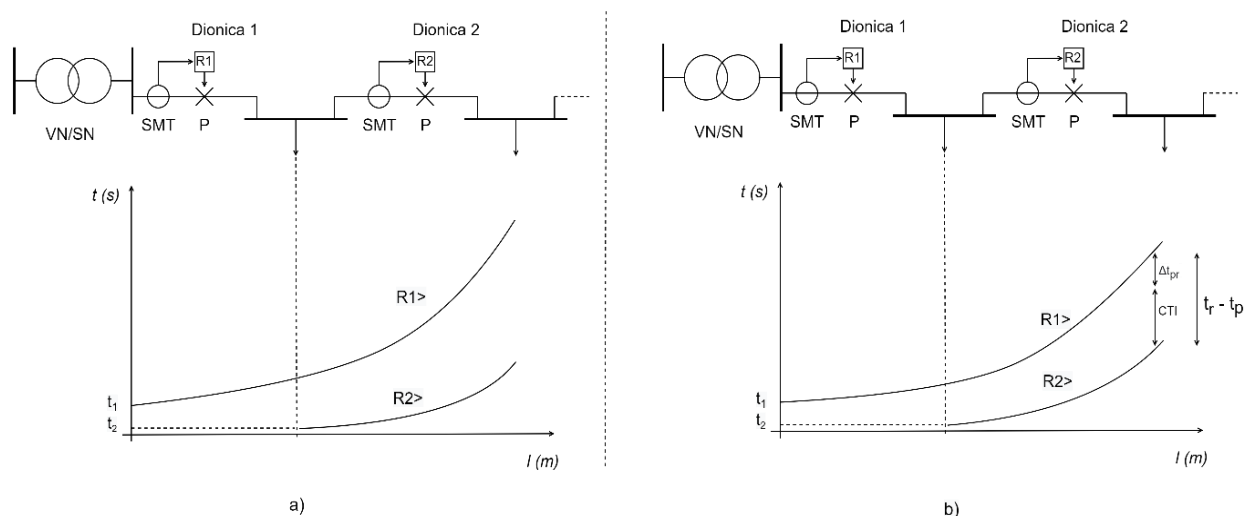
Dionica 1

Dionica 2

R1

R2

VN/SN

SMT

P

SMT

P

t (s)

R1>

R2>

$t_1$

$t_2$

l (m)

a)

Dionica 1

Dionica 2

R1

R2

VN/SN

SMT

P

SMT

P

t (s)

$\Delta t_{pr}$

CTI

$t_r - t_p$

R1>

R2>

$t_1$

$t_2$

l (m)

b)